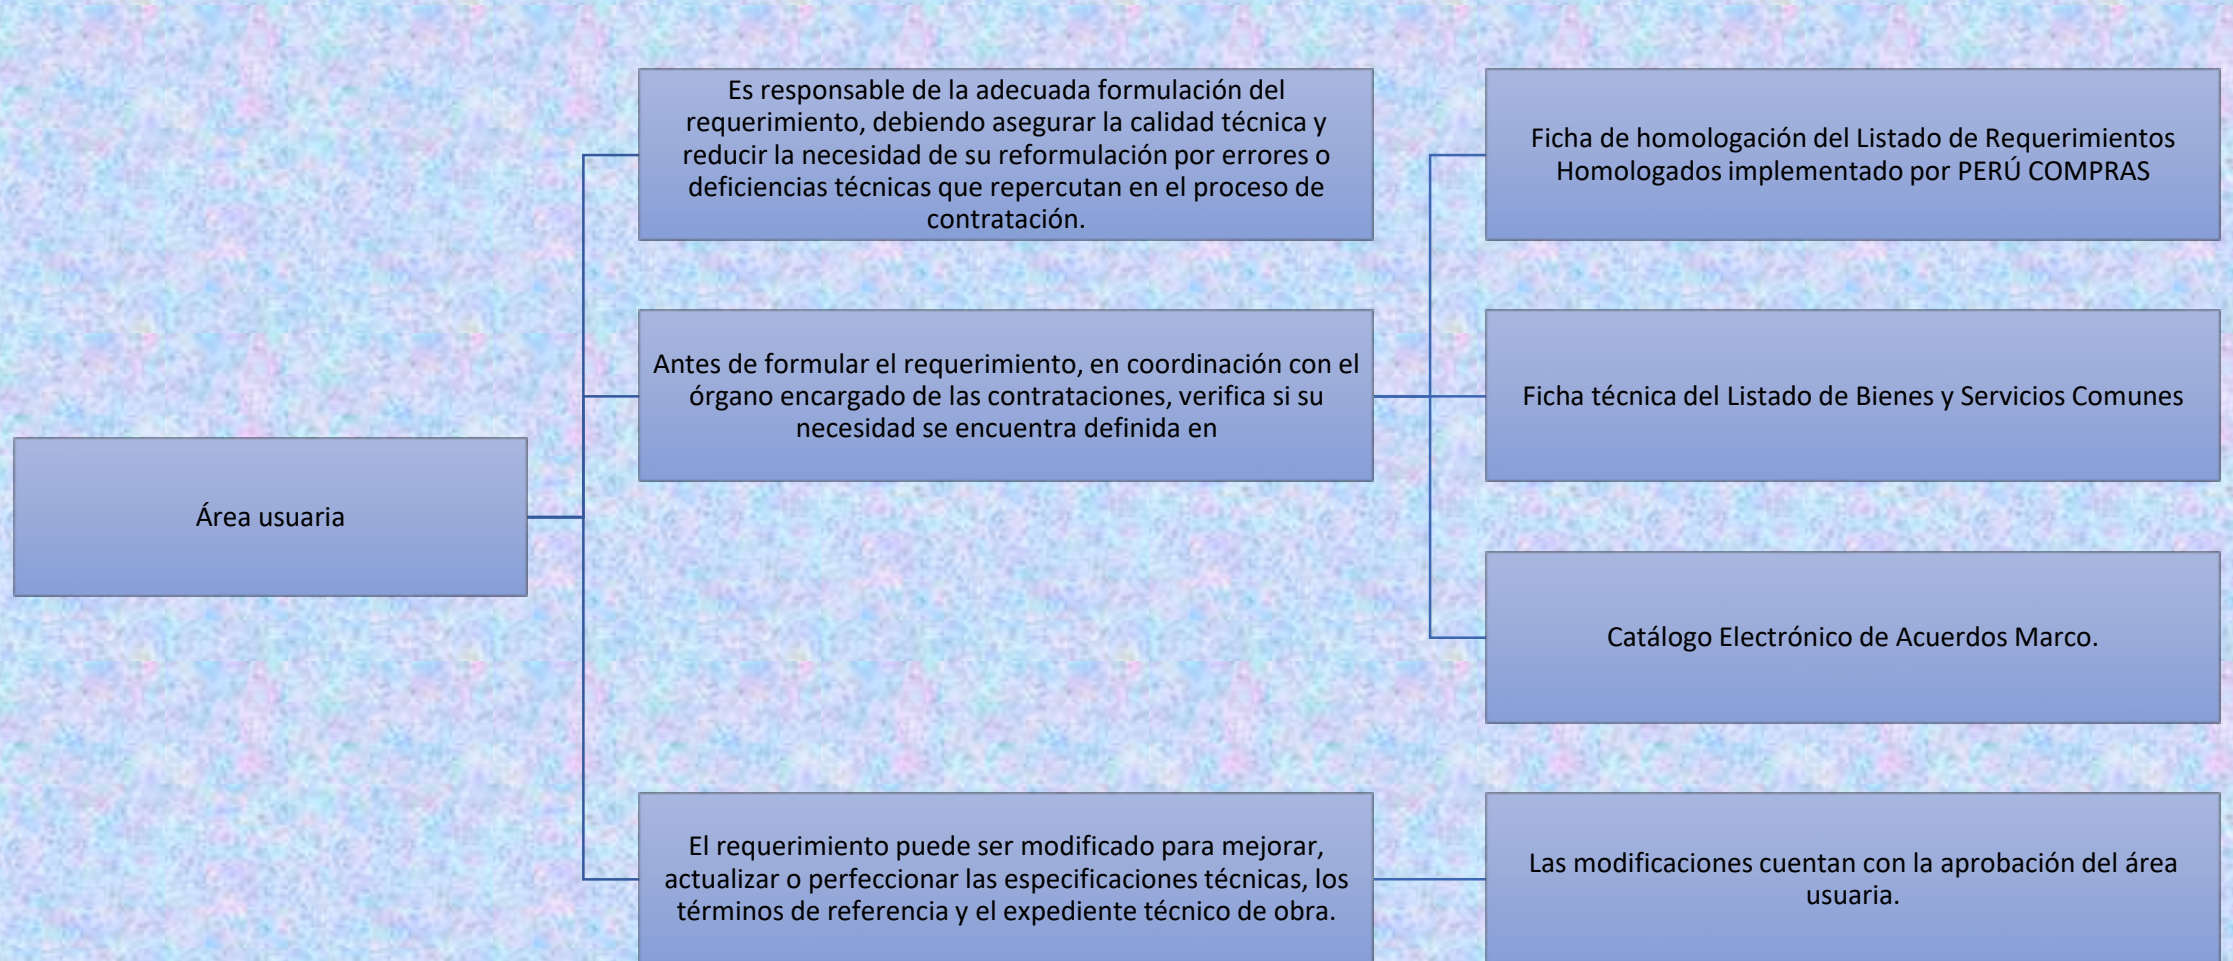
Área usuaria

Es responsable de la adecuada formulación del requerimiento, debiendo asegurar la calidad técnica y reducir la necesidad de su reformulación por errores o deficiencias técnicas que repercutan en el proceso de contratación.

Antes de formular el requerimiento, en coordinación con el órgano encargado de las contrataciones, verifica si su necesidad se encuentra definida en

Ficha de homologación del Listado de Requerimientos Homologados implementado por PERÚ COMPRAS

Ficha técnica del Listado de Bienes y Servicios Comunes

Catálogo Electrónico de Acuerdos Marco.

El requerimiento puede ser modificado para mejorar, actualizar o perfeccionar las especificaciones técnicas, los términos de referencia y el expediente técnico de obra.

Las modificaciones cuentan con la aprobación del área usuaria.